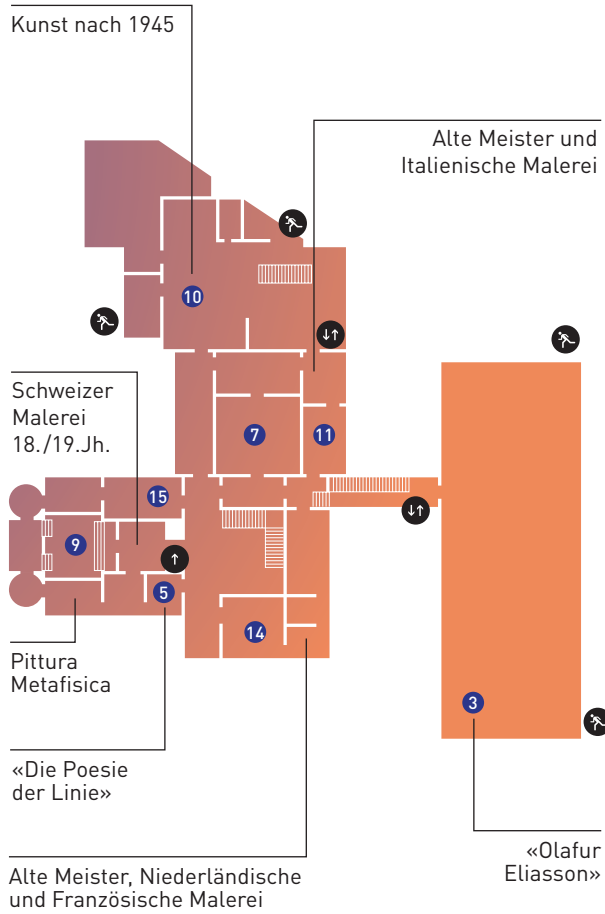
Kunst nach 1945

Alte Meister und Italienische Malerei

10

Schweizer Malerei 18./19.Jh.

7

11

15

9

5

14

3

Pittura Metafisica

«Die Poesie der Linie»

Alte Meister, Niederländische und Französische Malerei

«Olafur Eliasson»